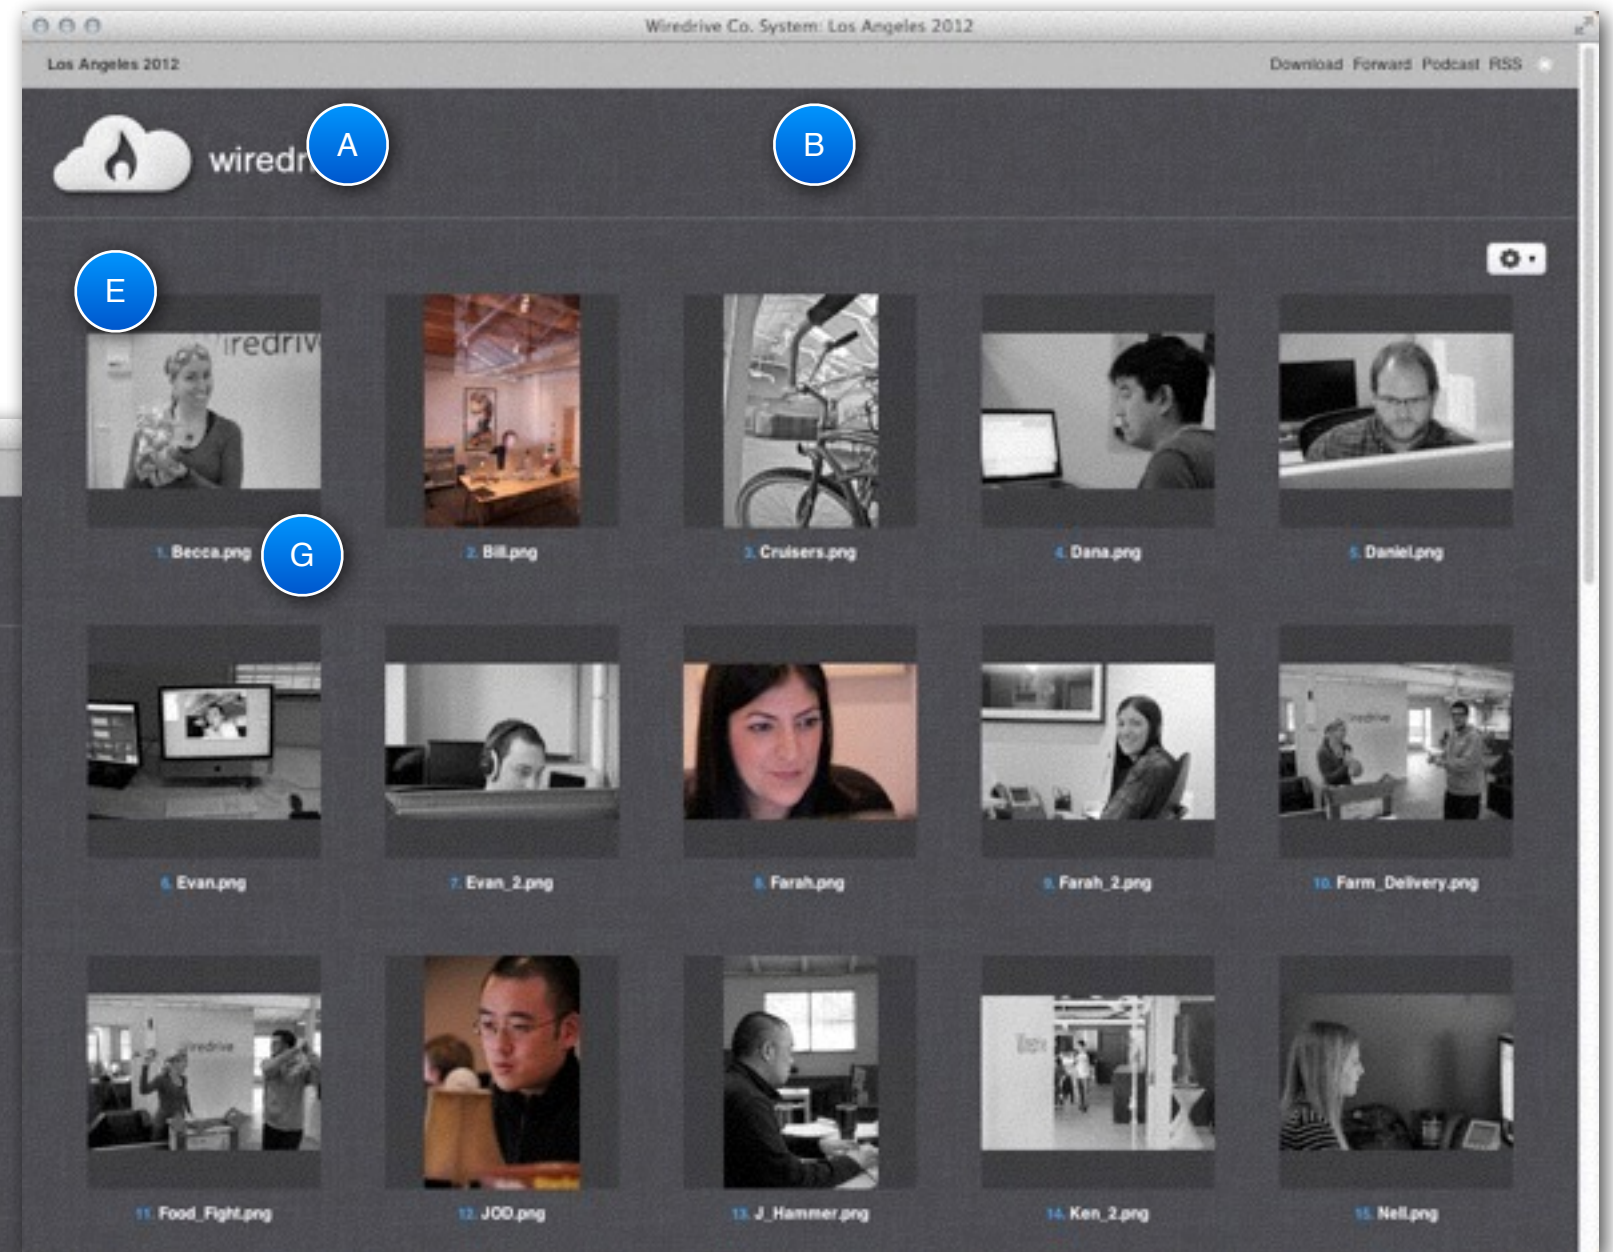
Wiredrive Co. System: Los Angeles 2012

Los Angeles 2012

Download Forward Podcast RSS

wiredr

A

B

E

G

1. Becca.png

2. Bill.png

3. Cruisers.png

4. Dana.png

5. Daniel.png

6. Evan.png

7. Evan_2.png

8. Farah.png

9. Farah_2.png

10. Farm_Delivery.png

11. Food_Fight.png

12. JOD.png

13. J_Hammer.png

14. Ken_2.png

15. Nell.png